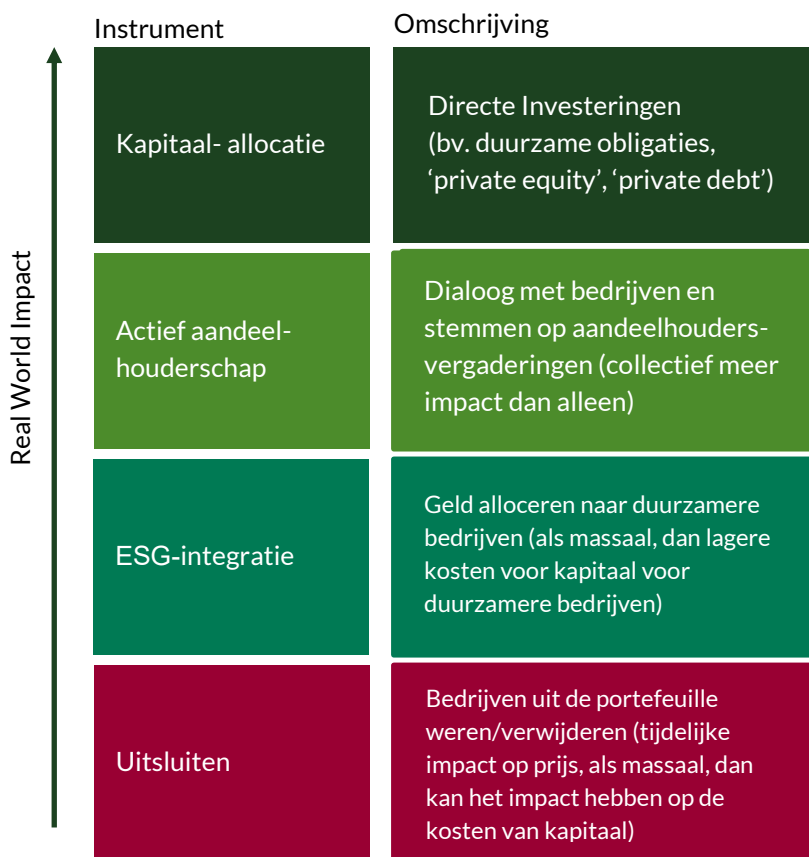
Real World Impact

| Instrument | Omschrijving |
|---|---|
| Kapitaal- allocatie | Directe Investeringen (bv. duurzame obligaties, ‘private equity’, ‘private debt’) |
| Actief aandeelhouderschap | Dialoog met bedrijven en stemmen op aandeelhoudersvergaderingen (collectief meer impact dan alleen) |
| ESG-integratie | Geld alloceren naar duurzamere bedrijven (als massaal, dan lagere kosten voor kapitaal voor duurzamere bedrijven) |
| Uitsluiten | Bedrijven uit de portefeuille weren/verwijderen (tijdelijke impact op prijs, als massaal, dan kan het impact hebben op de kosten van kapitaal) |